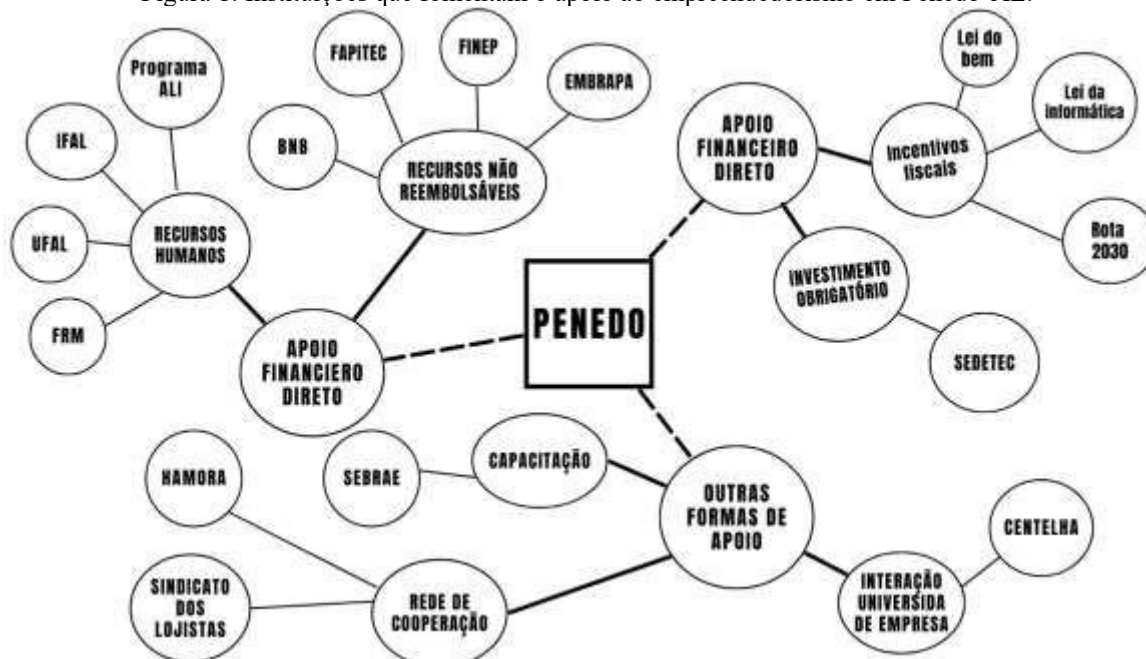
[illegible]

PENEDO

APOIO FINANCIERO DIRETO

RECURSOS HUMANOS

Programa ALI

IFAL

UFAL

FRM

RECURSOS NÃO REEMBOLSÁVEIS

FAPITEC

FINEP

EMBRAPA

BNB

APOIO FINANCEIRO DIRETO

Incentivos fiscais

Lei do bem

Lei da informática

Rota 2030

INVESTIMENTO OBRIGATÓRIO

SEDETEC

OUTRAS FORMAS DE APOIO

CAPACITAÇÃO

SEBRAE

REDE DE COOPERAÇÃO

HAMORA

SINDICATO DOS LOJISTAS

INTERAÇÃO UNIVERSIDA DE EMPRESA

CENTELHA